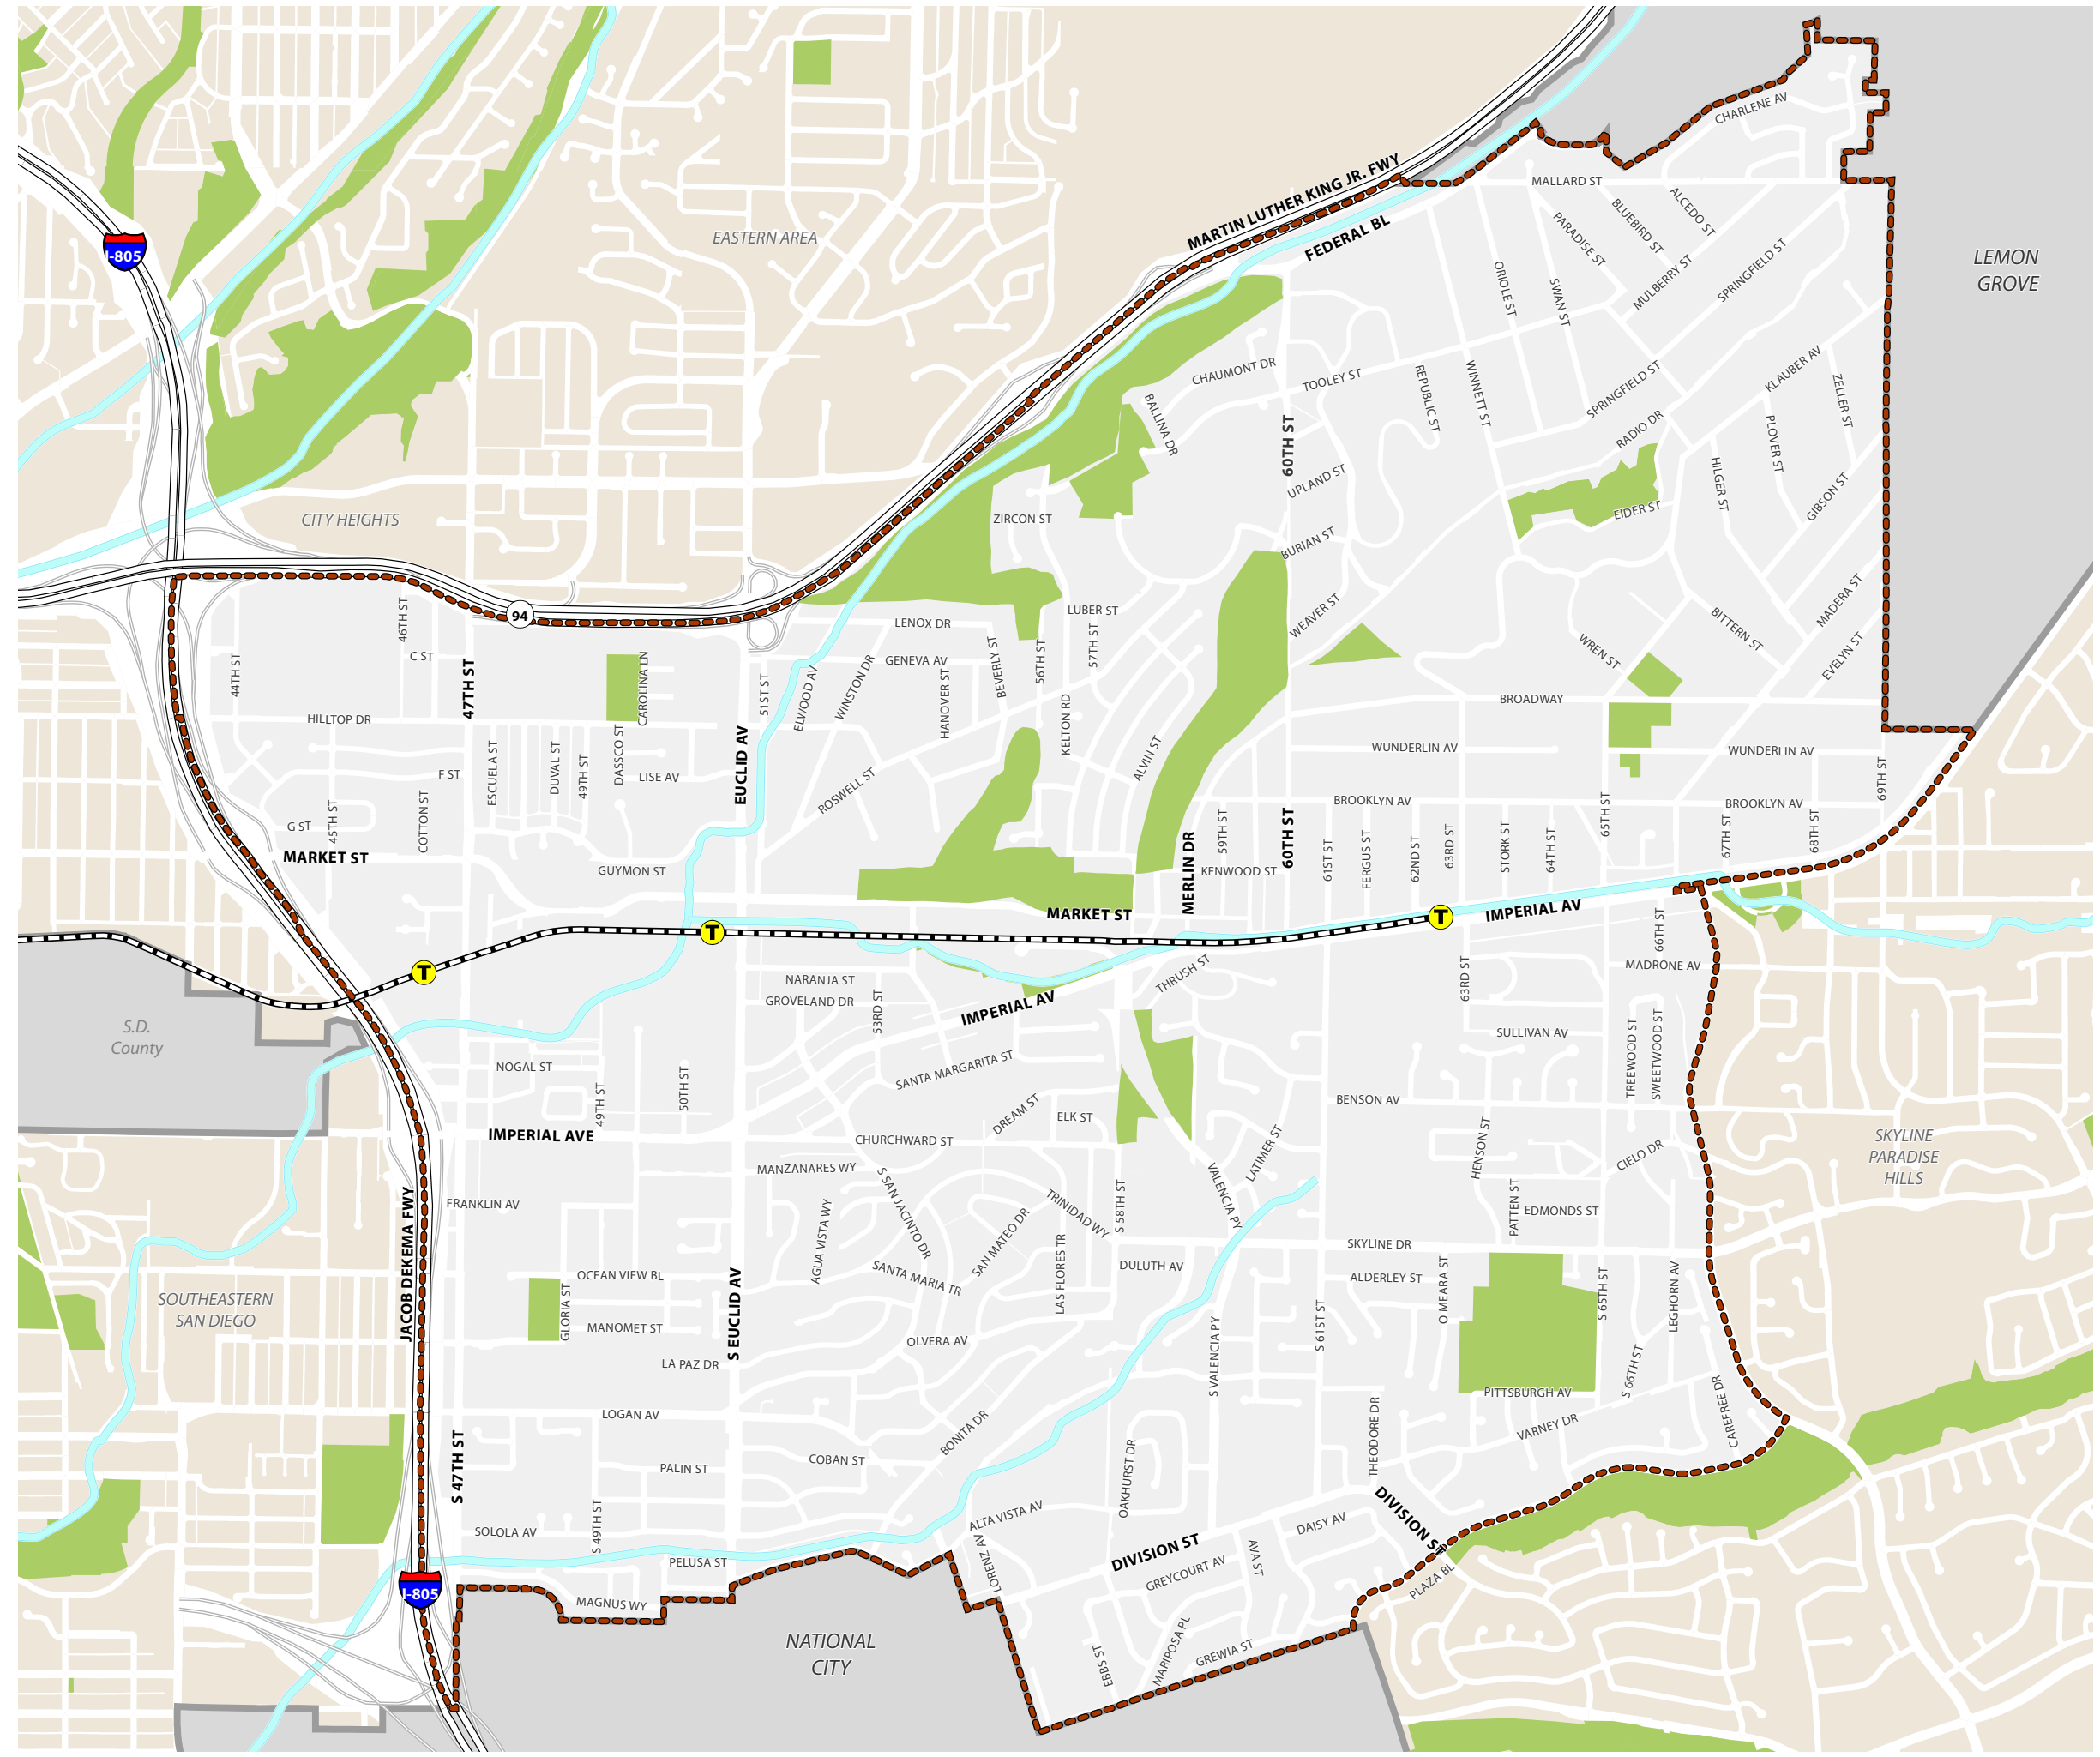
EASTERN AREA

CITY HEIGHTS

LEMON GROVE

S.D. County

SOUTHEASTERN SAN DIEGO

SKYLINE PARADISE HILLS

NATIONAL CITY

I-805

94

MARTIN LUTHER KING JR. FWY

FEDERAL BL

CHARLENE AV

MALLARD ST

ALCEDO ST

BLUEBIRD ST

PARADISE ST

ORIOLE ST

SWAN ST

MULBERRY ST

SPRINGFIELD ST

CHAUMONT DR

TOOLEY ST

REPUBLIC ST

WINNETT ST

SPRINGFIELD ST

KLAUBER AV

ZELLER ST

BALLINA DR

60TH ST

RADIO DR

UPLAND ST

HILGER ST

PLOVER ST

GIBSON ST

EIDER ST

ZIRCON ST

BURIAN ST

WEAVER ST

LUBER ST

BITTERN ST

MADERA ST

WREN ST

EVELYN ST

LENOX DR

GENEVA AV

46TH ST

C ST

44TH ST

47TH ST

CAROLINA LN

51ST ST

ELWOOD AV

WINSTON DR

HANOVER ST

BEVERLY ST

56TH ST

57TH ST

KELTON RD

BROADWAY

HILLTOP DR

EUCLID AV

ALVIN ST

WUNDERLIN AV

WUNDERLIN AV

F ST

ESCUELA ST

DUVAL ST

49TH ST

DASSCO ST

LISE AV

ROSWELL ST

69TH ST

BROOKLYN AV

BROOKLYN AV

G ST

45TH ST

COTTON ST

59TH ST

65TH ST

67TH ST

68TH ST

MARKET ST

GUYMON ST

MERLIN DR

KENWOOD ST

60TH ST

61ST ST

FERGUS ST

62ND ST

63RD ST

STORK ST

64TH ST

MARKET ST

IMPERIAL AV

66TH ST

MADRONE AV

NARANJA ST

GROVELAND DR

53RD ST

IMPERIAL AV

THRUSH ST

63RD ST

SULLIVAN AV

TREEWOOD ST

SWEETWOOD ST

NOGAL ST

SANTA MARGARITA ST

49TH ST

50TH ST

BENSON AV

IMPERIAL AVE

CHURCHWARD ST

DREAM ST

ELK ST

LATIMER ST

HENSON ST

CIELO DR

MANZANARES WY

S SAN JACINTO DR

TRINIDAD WY

S 58TH ST

VALENCIA PY

JACOB DEKEMA FWY

FRANKLIN AV

AGUA VISTA WY

PATTEN ST

EDMONDS ST

SAN MATEO DR

SKYLINE DR

OCEAN VIEW BL

SANTA MARIA TR

LAS FLORES TR

DULUTH AV

ALDERLEY ST

GLORIA ST

S EUCLID AV

O MEARA ST

S 65TH ST

LEGHORN AV

MANOMET ST

OLVERA AV

S 61ST ST

LA PAZ DR

S VALENCIA PY

PITTSBURGH AV

S 66TH ST

LOGAN AV

BONITA DR

CAREFREE DR

VARNEY DR

S 47TH ST

COBAN ST

OAKHURST DR

THEODORE DR

PALIN ST

ALTA VISTA AV

DIVISION ST

SOLOLA AV

S 49TH ST

DAISY AV

LORENZ AV

DIVISION ST

PELUSA ST

AVA ST

GREYCOURT AV

PLAZA BL

MAGNUS WY

MARIPOSA PL

GREWIA ST

EBBS ST

T

T

T

I-805